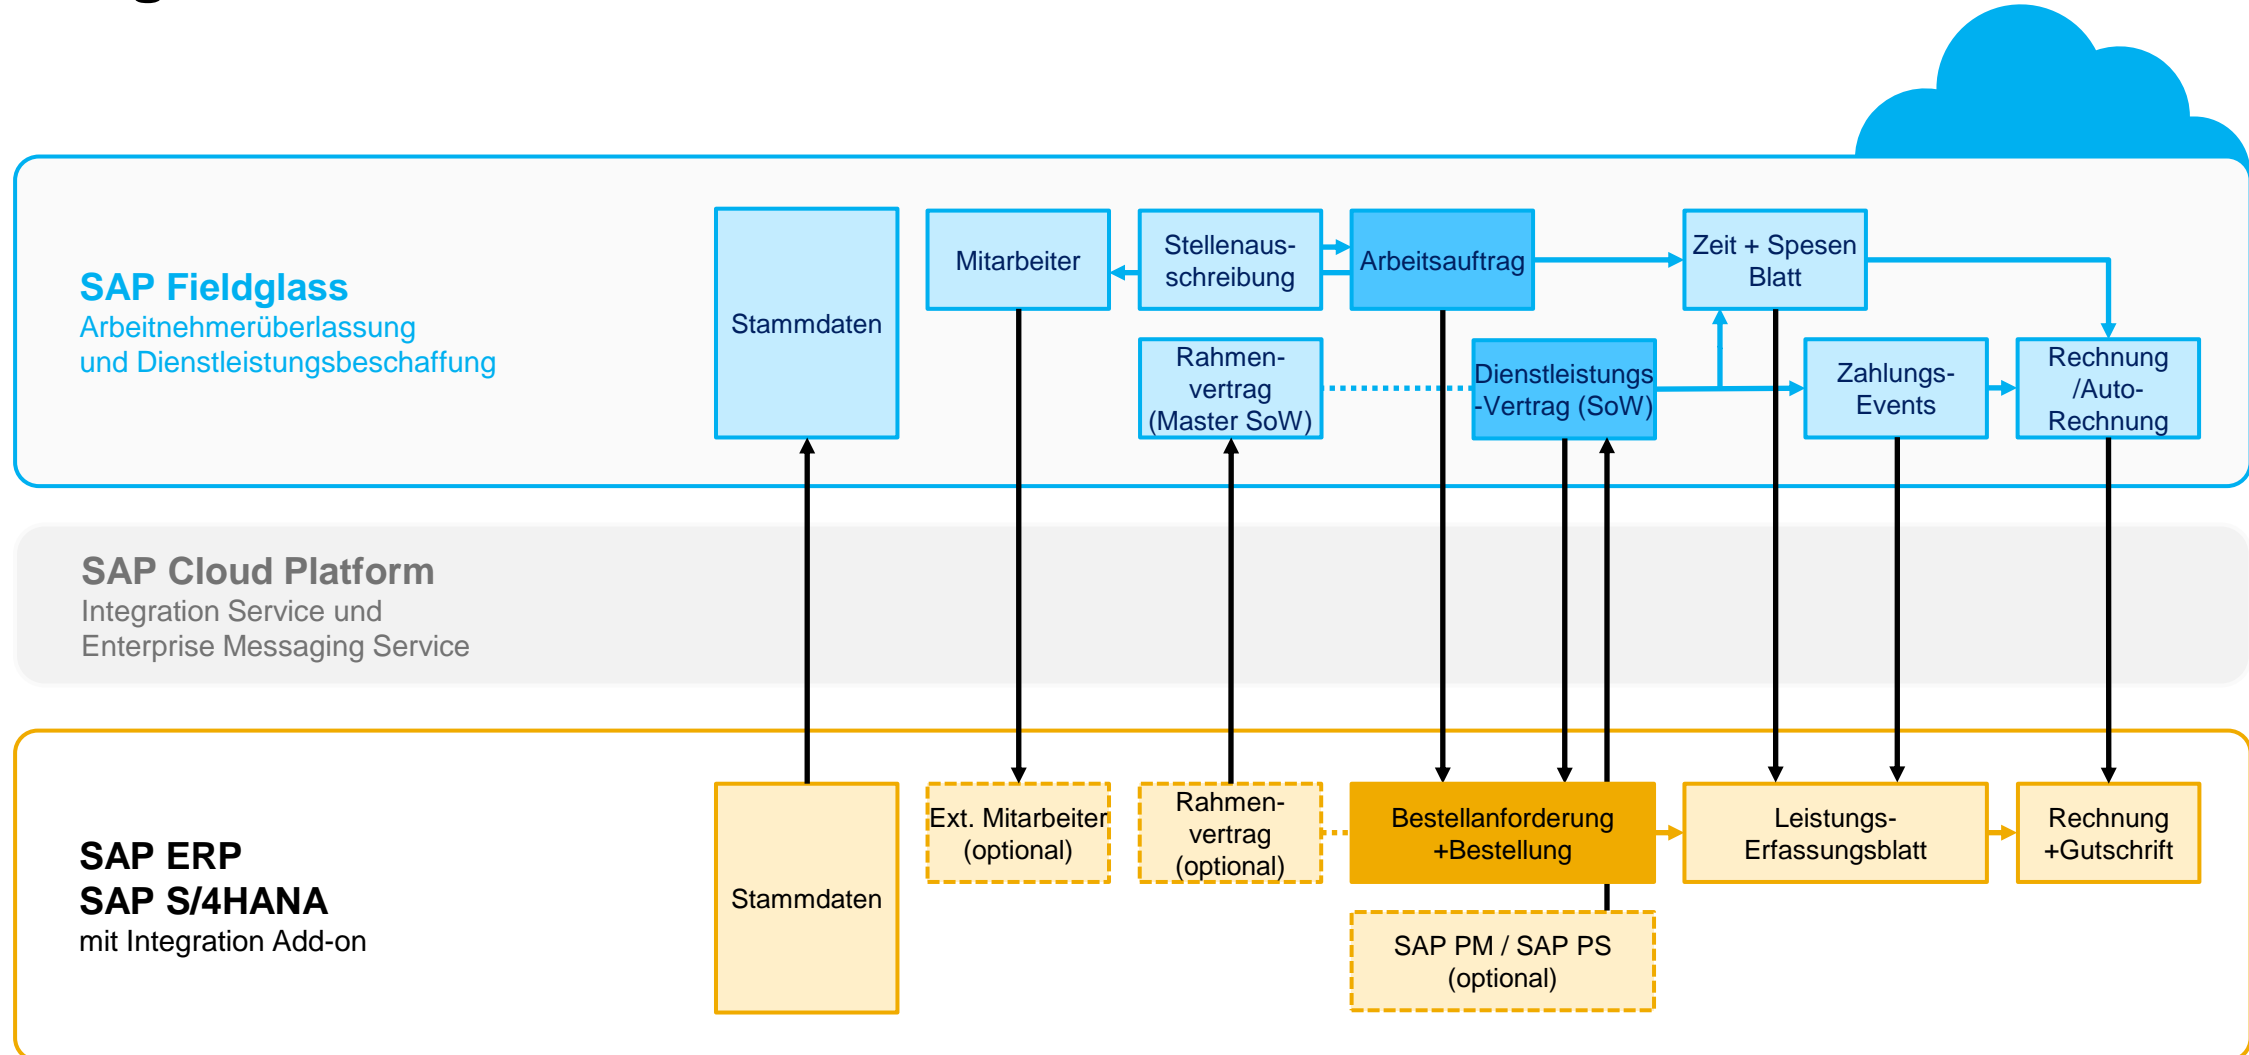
SAP Fieldglass
Arbeitnehmerüberlassung und Dienstleistungsbeschaffung

Stammdaten

Mitarbeiter

Stellenausschreibung

Arbeitsauftrag

Zeit + Spesen Blatt

Rahmenvertrag (Master SoW)

Dienstleistungs-Vertrag (SoW)

Zahlungs-Events

Rechnung /Auto-Rechnung

SAP Cloud Platform
Integration Service und Enterprise Messaging Service

SAP ERP
SAP S/4HANA
mit Integration Add-on

Stammdaten

Ext. Mitarbeiter (optional)

Rahmenvertrag (optional)

Bestellanforderung +Bestellung

Leistungs-Erfassungsblatt

Rechnung +Gutschrift

SAP PM / SAP PS (optional)